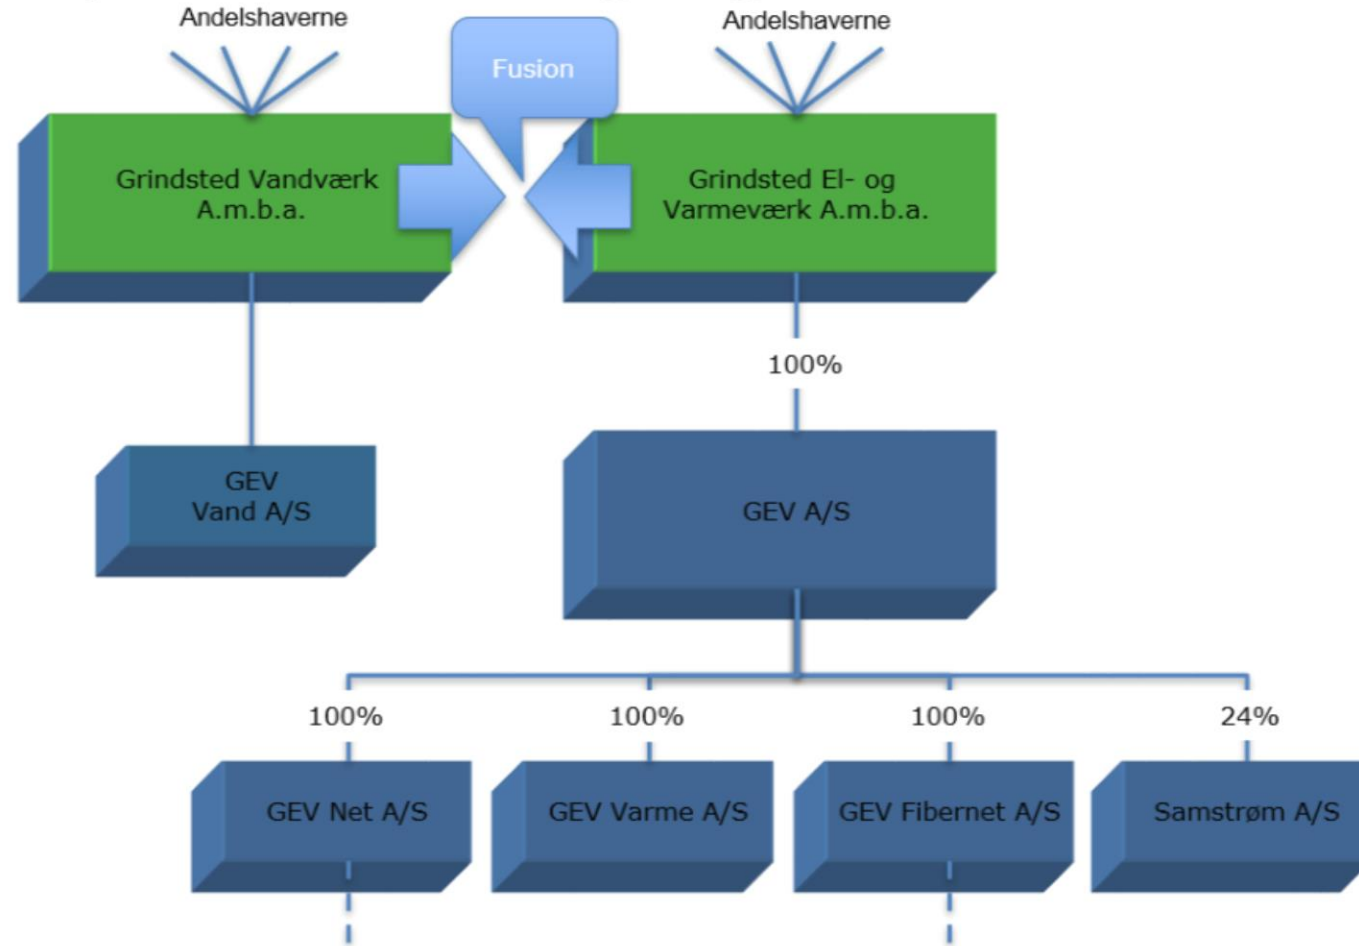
Andelshaverne

Fusion

Andelshaverne

Grindsted Vandværk A.m.b.a.

Grindsted El- og Varmeværk A.m.b.a.

100%

GEV Vand A/S

GEV A/S

100%

100%

100%

24%

GEV Net A/S

GEV Varme A/S

GEV Fibernet A/S

Samstrøm A/S